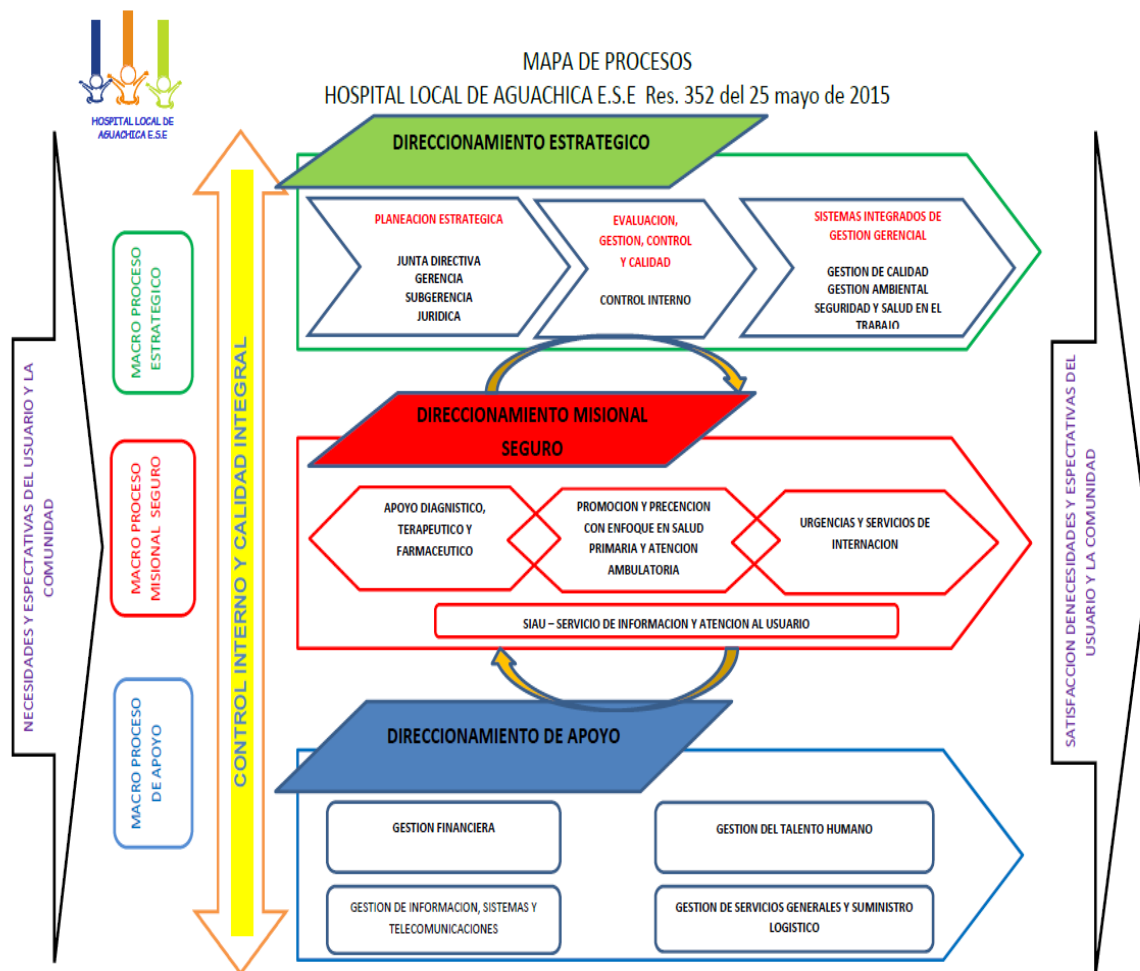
HOSPITAL LOCAL DE AGUACHICA E.S.E

MAPA DE PROCESOS
HOSPITAL LOCAL DE AGUACHICA E.S.E Res. 352 del 25 mayo de 2015

NECESIDADES Y ESPECTATIVAS DEL USUARIO Y LA COMUNIDAD

MACRO PROCESO ESTRATEGICO

MACRO PROCESO MISIONAL SEGURO

MACRO PROCESO DE APOYO

CONTROL INTERNO Y CALIDAD INTEGRAL

DIRECCIONAMIENTO ESTRATEGICO

PLANEACION ESTRATEGICA

JUNTA DIRECTIVA
GERENCIA
SUBGERENCIA
JURIDICA

EVALUACION, GESTION, CONTROL Y CALIDAD

CONTROL INTERNO

SISTEMAS INTEGRADOS DE GESTION GERENCIAL

GESTION DE CALIDAD
GESTION AMBIENTAL
SEGURIDAD Y SALUD EN EL TRABAJO

DIRECCIONAMIENTO MISIONAL SEGURO

APOYO DIAGNISTICO, TERAPEUTICO Y FARMACEUTICO

PROMOCION Y PRECENCION CON ENFOQUE EN SALUD PRIMARIA Y ATENCION AMBULATORIA

URGENCIAS Y SERVICIOS DE INTERNACION

SIAU – SERVICIO DE INFORMACION Y ATENCION AL USUARIO

DIRECCIONAMIENTO DE APOYO

GESTION FINANCIERA

GESTION DEL TALENTO HUMANO

GESTION DE INFORMACION, SISTEMAS Y TELECOMUNICACIONES

GESTION DE SERVICIOS GENERALES Y SUMINISTRO LOGISTICO

SATISFACCION DENECESIDADES Y ESPECTATIVAS DEL USUARIO Y LA COMUNIDAD